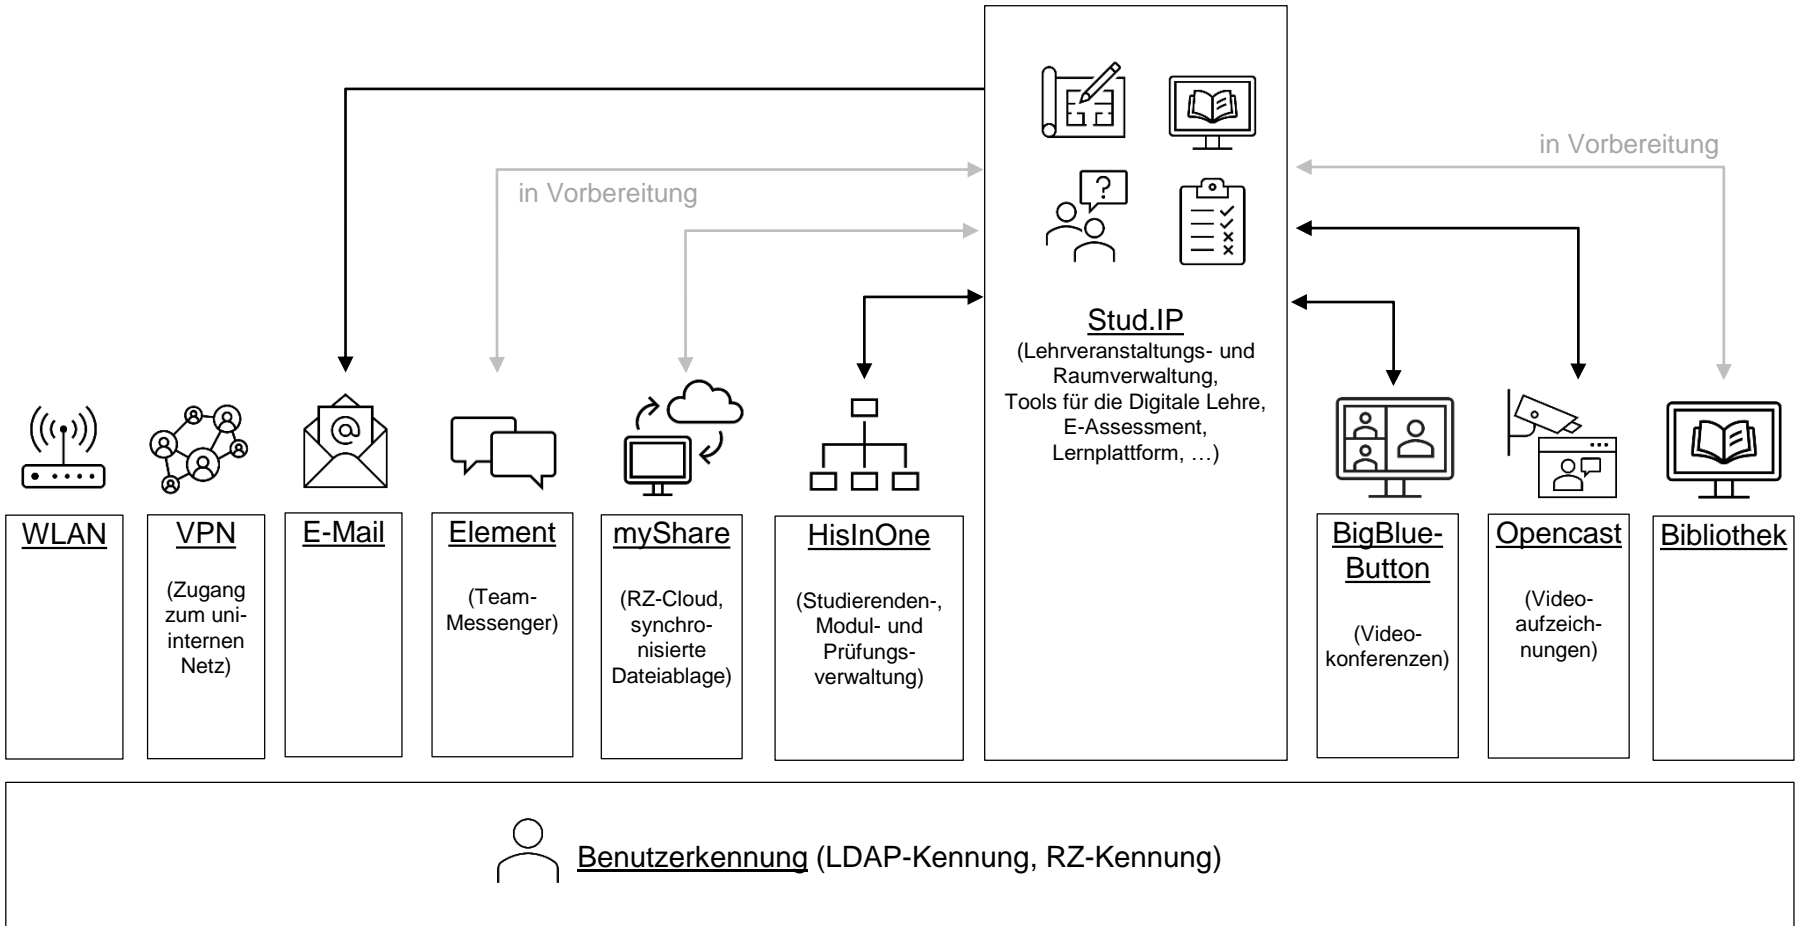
in Vorbereitung

in Vorbereitung

Stud.IP
(Lehrveranstaltungs- und Raumverwaltung, Tools für die Digitale Lehre, E-Assessment, Lernplattform, …)

WLAN

VPN
(Zugang zum uni-internen Netz)

E-Mail

Element
(Team-Messenger)

myShare
(RZ-Cloud, synchronisierte Dateiablage)

HisInOne
(Studierenden-, Modul- und Prüfungsverwaltung)

BigBlue-Button
(Videokonferenzen)

Opencast
(Videoaufzeichnungen)

Bibliothek

Benutzerkennung (LDAP-Kennung, RZ-Kennung)